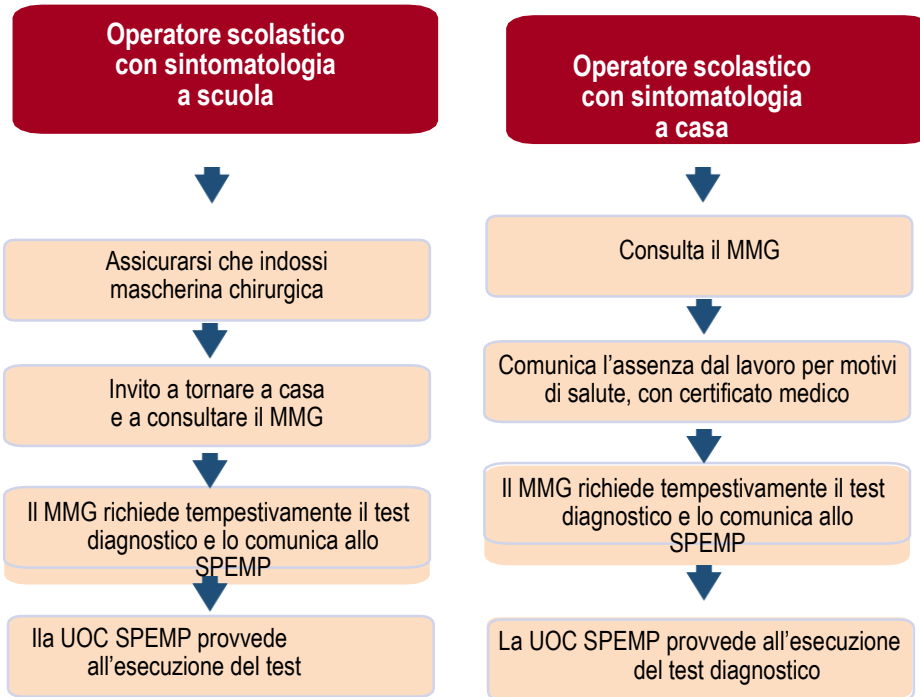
Operatore scolastico con sintomatologia a scuola

Assicurarsi che indossi mascherina chirurgica

Invito a tornare a casa e a consultare il MMG

Il MMG richiede tempestivamente il test diagnostico e lo comunica allo SPEMP

Ila UOC SPEMP provvede all'esecuzione del test

Operatore scolastico con sintomatologia a casa

Consulta il MMG

Comunica l'assenza dal lavoro per motivi di salute, con certificato medico

Il MMG richiede tempestivamente il test diagnostico e lo comunica allo SPEMP

La UOC SPEMP provvede all'esecuzione del test diagnostico